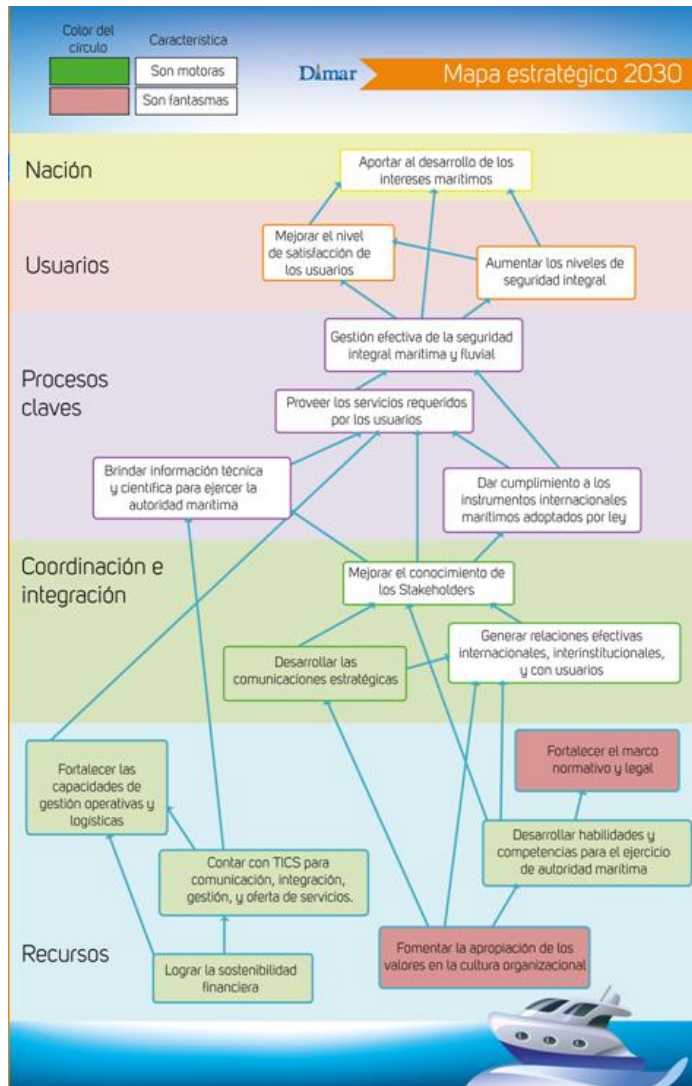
| Color del círculo | Característica |
|---|---|
| | Son motoras |
| | Son fantasmas |

Dimar

Mapa estratégico 2030

Nación

Aportar al desarrollo de los intereses marítimos

Usuarios

Mejorar el nivel de satisfacción de los usuarios

Aumentar los niveles de seguridad integral

Procesos claves

Gestión efectiva de la seguridad integral marítima y fluvial

Proveer los servicios requeridos por los usuarios

Brindar información técnica y científica para ejercer la autoridad marítima

Dar cumplimiento a los instrumentos internacionales marítimos adoptados por ley

Coordinación e integración

Mejorar el conocimiento de los Stakeholders

Generar relaciones efectivas internacionales, interinstitucionales, y con usuarios

Desarrollar las comunicaciones estratégicas

Fortalecer las capacidades de gestión operativas y logísticas

Fortalecer el marco normativo y legal

Desarrollar habilidades y competencias para el ejercicio de autoridad marítima

Contar con TICS para comunicación, integración, gestión, y oferta de servicios.

Recursos

Lograr la sostenibilidad financiera

Fomentar la apropiación de los valores en la cultura organizacional